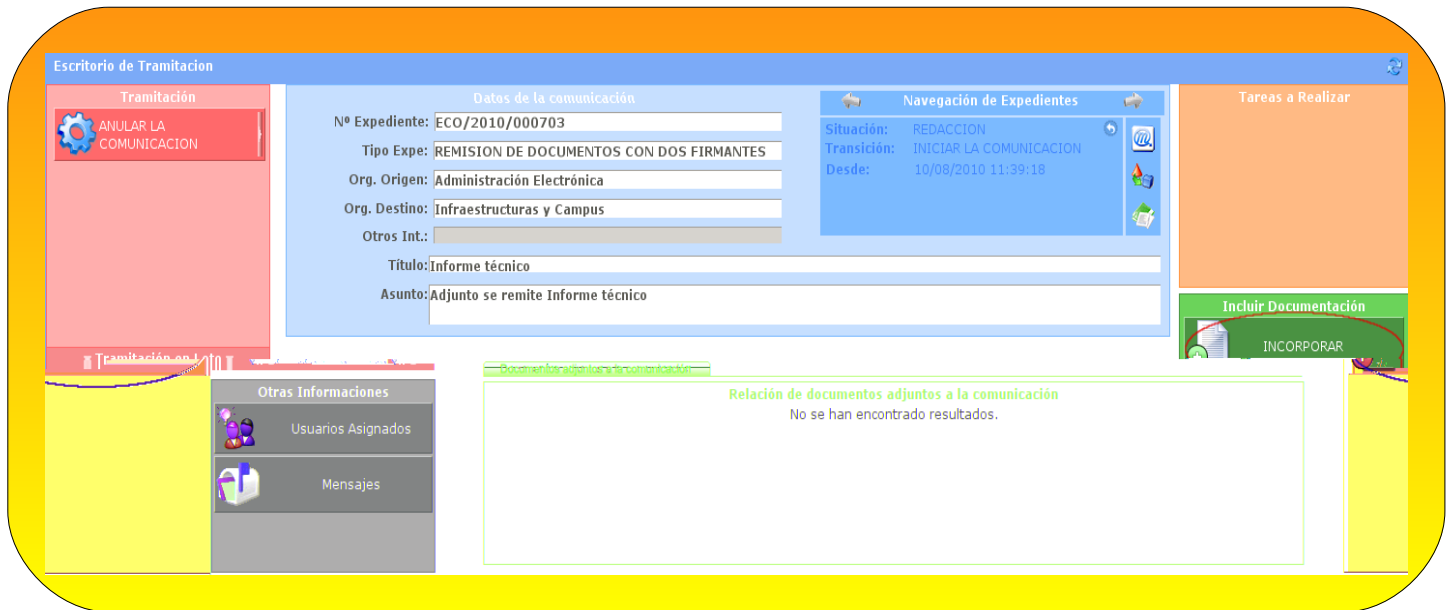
Escritorio de Tramitacion

Tramitación

ANULAR LA COMUNICACION

Tramitación en Lote

Datos de la comunicación

Nº Expediente: ECO/2010/000703

Tipo Expe: REMISION DE DOCUMENTOS CON DOS FIRMANTES

Org. Origen: Administración Electrónica

Org. Destino: Infraestructuras y Campus

Otros Int.:

Título: Informe técnico

Asunto: Adjunto se remite Informe técnico

Navegación de Expedientes

Situación: REDACCION
Transición: INICIAR LA COMUNICACION
Desde: 10/08/2010 11:39:18

Tareas a Realizar

Incluir Documentación

INCORPORAR

Otras Informaciones

Usuarios Asignados

Mensajes

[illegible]

Relación de documentos adjuntos a la comunicación
No se han encontrado resultados.